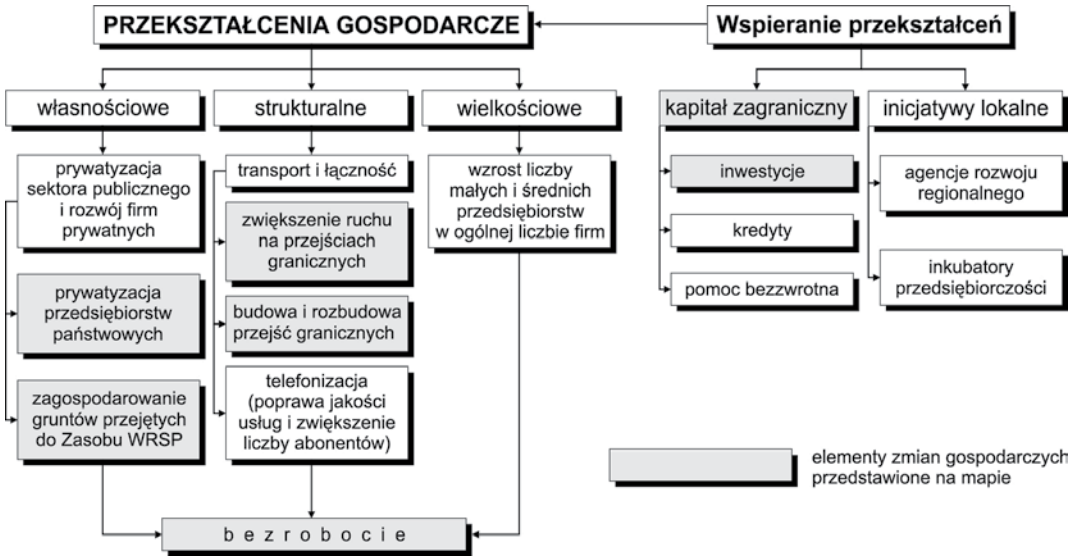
PRZEKSZTAŁCENIA GOSPODARCZE

Wspieranie przekształceń

własnościowe

strukturalne

wielkościowe

kapitał zagraniczny

inicjatywy lokalne

prywatyzacja sektora publicznego i rozwój firm prywatnych

prywatyzacja przedsiębiorstw państwowych

zagospodarowanie gruntów przejętych do Zasobu WRSP

transport i łączność

zwiększenie ruchu na przejściach granicznych

budowa i rozbudowa przejść granicznych

telefonizacja (poprawa jakości usług i zwiększenie liczby abonentów)

wzrost liczby małych i średnich przedsiębiorstw w ogólnej liczbie firm

inwestycje

kredyty

pomoc bezzwrotna

agencje rozwoju regionalnego

inkubatory przedsiębiorczości

elementy zmian gospodarczych przedstawione na mapie

b e z r o b o c i e